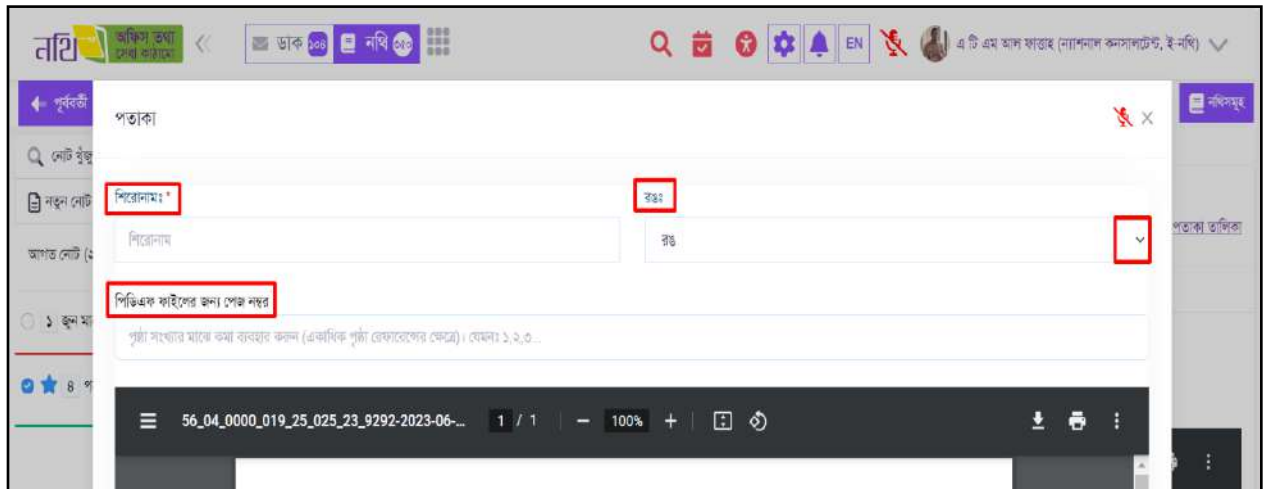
নথি অফিস তথ্য সেবা কারো

ডাক ১০৪ নথি ৩৫০

EN

এ টি এম আল ফাত্তাহ (ন্যাশনাল কনসালটেন্ট, ই-নথি)

পূর্ববর্তী

নথিসমূহ

নোট খুঁজু

নতুন নোট

আগত নোট (

১ জুন মা

8 প

পতাকা

শিরোনামঃ *

শিরোনাম

রঙঃ

রঙ

পতাকা তালিকা

পিডিএফ ফাইলের জন্য পেজ নম্বর

পৃষ্ঠা সংখ্যার মাঝে কমা ব্যবহার করুন (একাধিক পৃষ্ঠা রেফারেন্সের ক্ষেত্রে)। যেমনঃ ১,২,৩...

56_04_0000_019_25_025_23_9292-2023-06-... 1 / 1 — 100% +